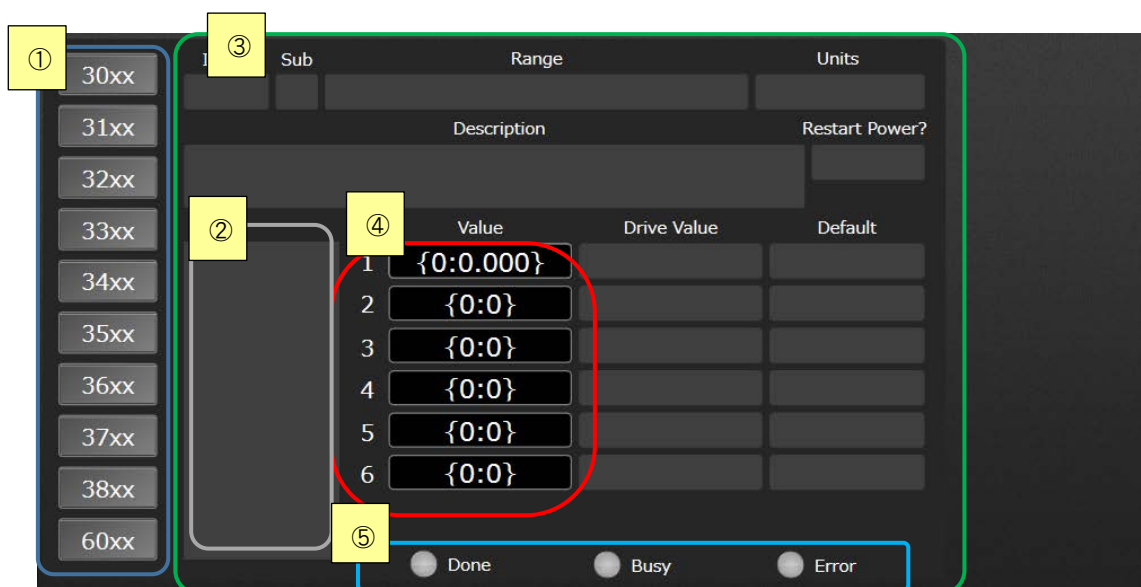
①
30xx
31xx
32xx
33xx
34xx
35xx
36xx
37xx
38xx
60xx

③
Sub
Range
Units
Description
Restart Power?

②

④
Value
Drive Value
Default

| | Value | Drive Value | Default |
|---|---|---|---|
| 1 | {0:0.000} | | |
| 2 | {0:0} | | |
| 3 | {0:0} | | |
| 4 | {0:0} | | |
| 5 | {0:0} | | |
| 6 | {0:0} | | |

⑤
Done
Busy
Error